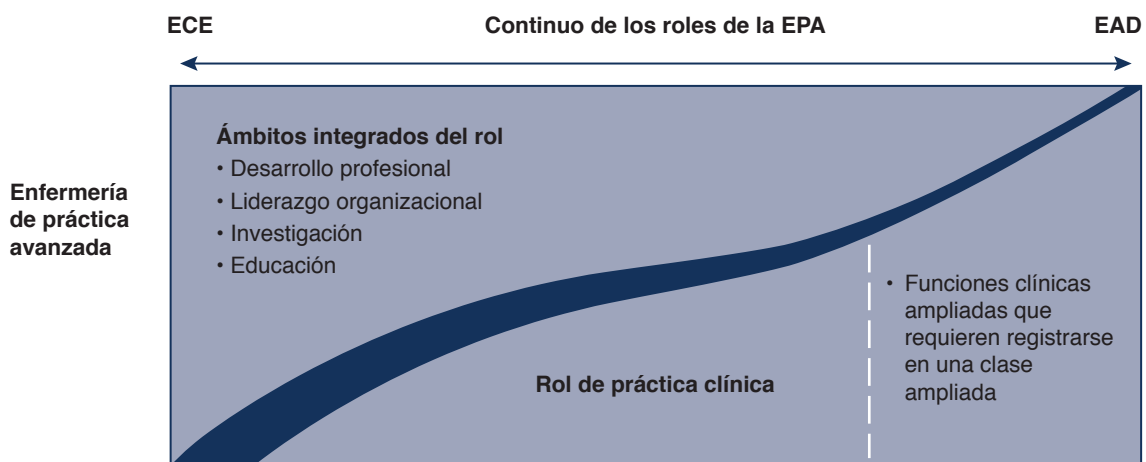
ECE

Continuo de los roles de la EPA

EAD

Enfermería de práctica avanzada

Ámbitos integrados del rol
• Desarrollo profesional
• Liderazgo organizacional
• Investigación
• Educación

• Funciones clínicas ampliadas que requieren registrarse en una clase ampliada

Rol de práctica clínica